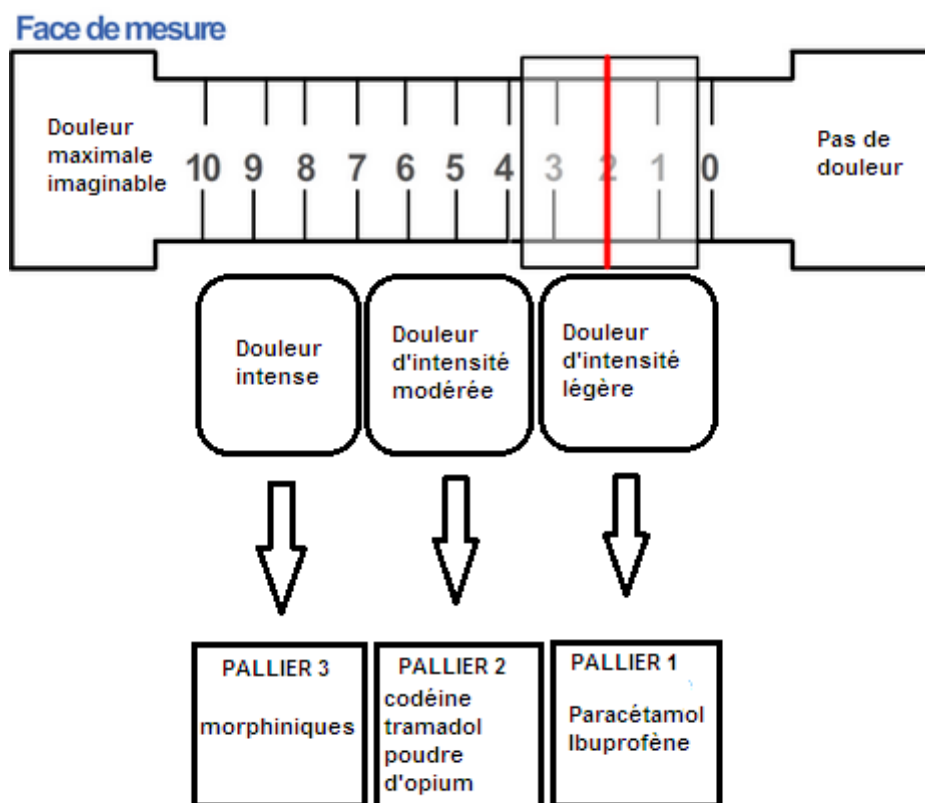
Face de mesure

Douleur maximale imaginable

10 9 8 7 6 5 4 3 2 1 0

Pas de douleur

Douleur intense

Douleur d'intensité modérée

Douleur d'intensité légère

PALLIER 3
morphiniques

PALLIER 2
codéine
tramadol
poudre d'opium

PALLIER 1
Paracétamol
Ibuprofène